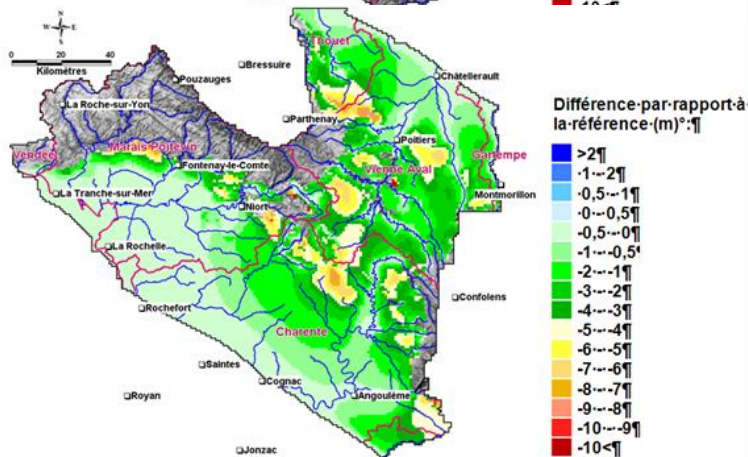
N
W E
S
0 20 40
Kilomètres

-10·¶

Bressuire
Pouzauges
Thouet
Châtellerault
La Roche-sur-Yon
Parthenay
Poitiers
Vendée
Marais Poitevin
Gartempe
Fontenay-le-Comte
Vienne Aval
La Tranche-sur-Mer
Montmorillon
Niort
La Rochelle
Confolens
Rochefort
Charente
Saintes
Cognac
Royan
Angoulême
Jonzac

Différence·par·rapport·à·la·référence·(m)°:¶

>2¶
·1·-·2¶
·0,5·-·1¶
·0·-·0,5¶
-0,5·-·0¶
-1·-·-0,5¶
-2·-·-1¶
-3·-·-2¶
-4·-·-3¶
-5·-·-4¶
-6·-·-5¶
-7·-·-6¶
-8·-·-7¶
-9·-·-8¶
-10·-·-9¶
-10<¶